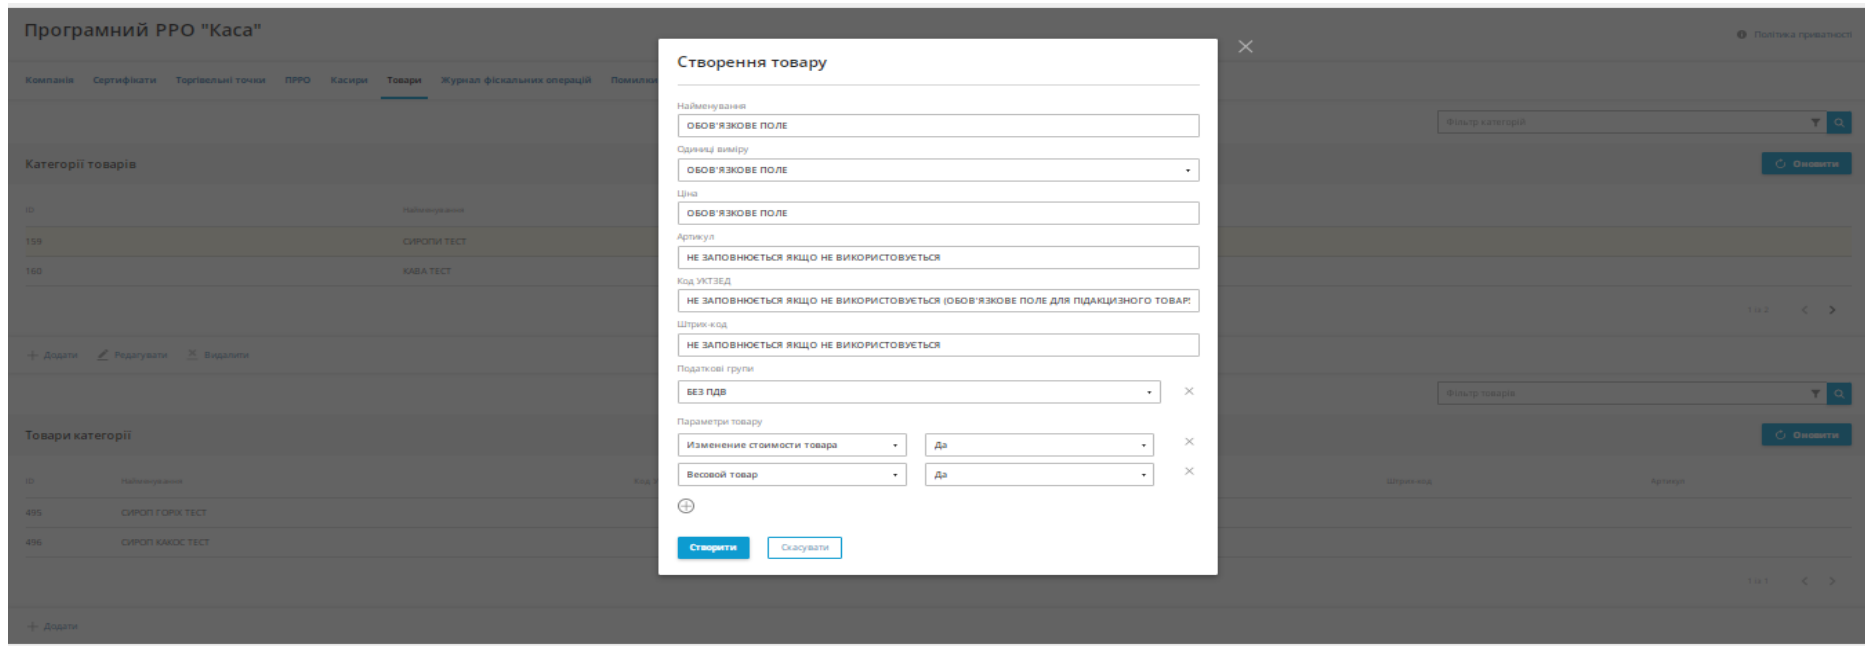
Програмний РРО "Каса"

Політика приватності

Компанія Сертифікати Торгівельні точки ПРРО Касири Товари Журнал фіскальних операцій Помилки

Фільтр категорій

Категорії товарів

Оновити

ID Найменування

159 СИРОПИ ТЕСТ

160 КАВА ТЕСТ

1 із 2

Додати Редагувати Видалити

Фільтр товарів

Товари категорії

Оновити

ID Найменування Код Штрих-код Артикул

495 СИРОП ГОРІХ ТЕСТ

496 СИРОП КАКОС ТЕСТ

1 із 1

Додати

Створення товару

Найменування
ОБОВ'ЯЗКОВЕ ПОЛЕ

Одиниці виміру
ОБОВ'ЯЗКОВЕ ПОЛЕ

Ціна
ОБОВ'ЯЗКОВЕ ПОЛЕ

Артикул
НЕ ЗАПОВНЮЄТЬСЯ ЯКЩО НЕ ВИКОРИСТОВУЄТЬСЯ

Код УКТЗЕД
НЕ ЗАПОВНЮЄТЬСЯ ЯКЩО НЕ ВИКОРИСТОВУЄТЬСЯ (ОБОВ'ЯЗКОВЕ ПОЛЕ ДЛЯ ПІДАКЦИЗНОГО ТОВАР

Штрих-код
НЕ ЗАПОВНЮЄТЬСЯ ЯКЩО НЕ ВИКОРИСТОВУЄТЬСЯ

Податкові групи
БЕЗ ПДВ

Параметри товару
Изменение стоимости товара Да
Весовой товар Да

Створити Скасувати